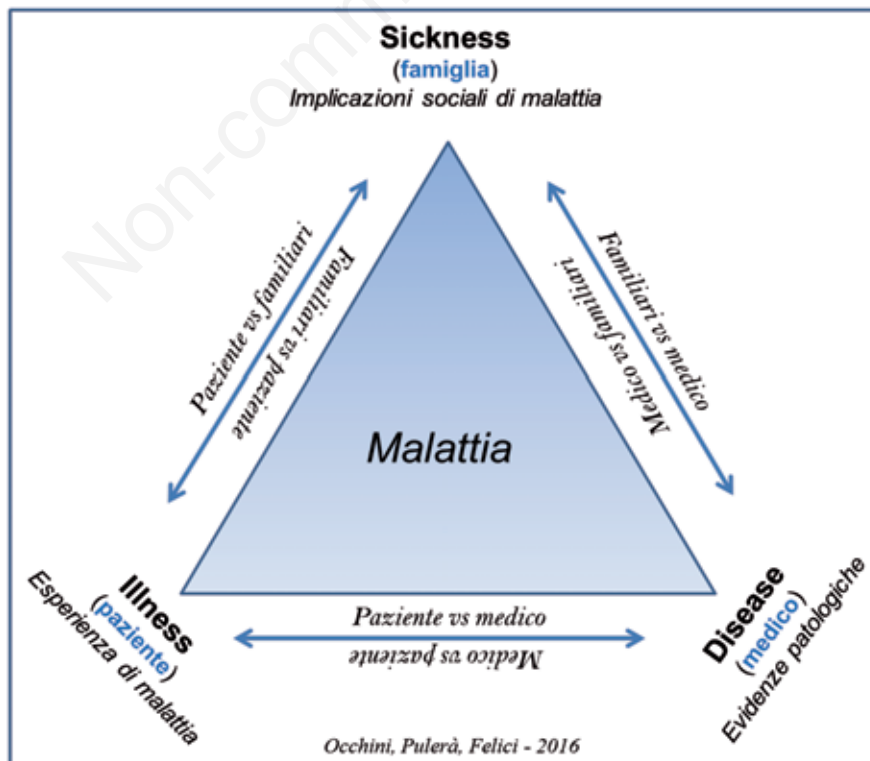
Sickness
(famiglia)
Implicazioni sociali di malattia

Non-comm

Paziente vs familiari
Familiari vs paziente

Familiari vs medico
Medico vs familiari

Malattia

Illness
(paziente)
Esperienza di malattia

Paziente vs medico
Medico vs paziente

Disease
(medico)
Evidenze patologiche

Occhini, Pulerà, Felici - 2016